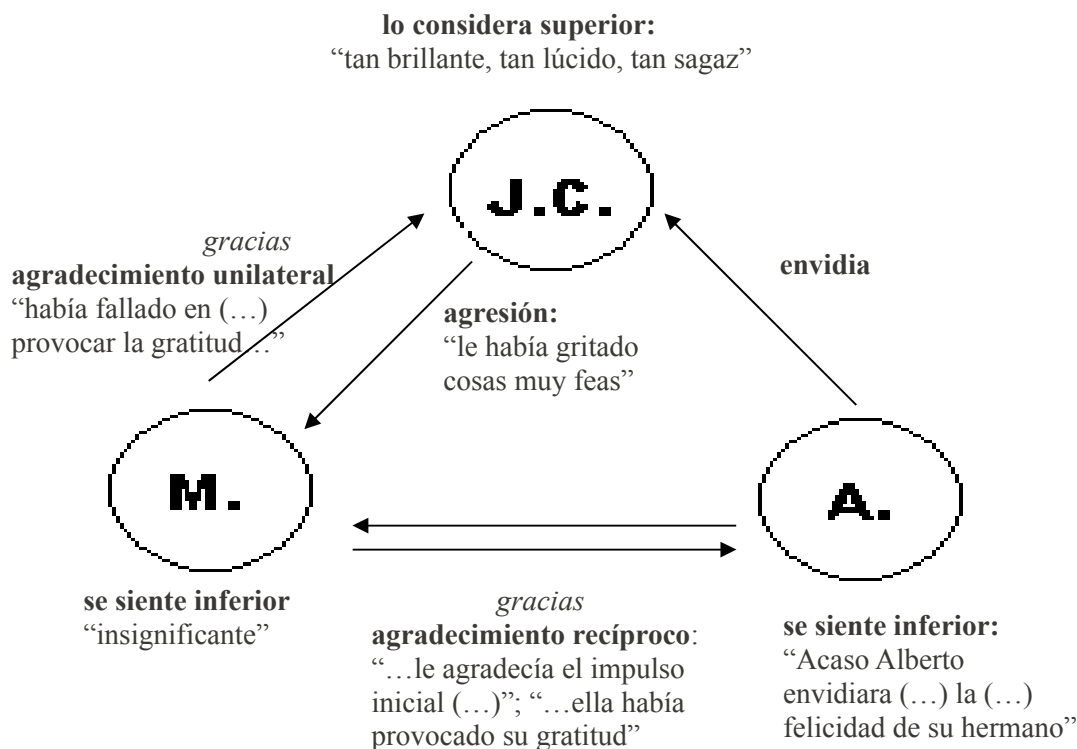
**lo considera superior:**
"tan brillante, tan lúcido, tan sagaz"

J.C.

*gracias*
**agradecimiento unilateral**
"había fallado en (…) provocar la gratitud .."

**agresión:**
"le había gritado cosas muy feas"

**envidia**

M.

A.

**se siente inferior**
"insignificante"

*gracias*
**agradecimiento recíproco**:
"…le agradecía el impulso inicial (…)"; "…ella había provocado su gratitud"

**se siente inferior:**
"Acaso Alberto envidiara (…) la (…) felicidad de su hermano"